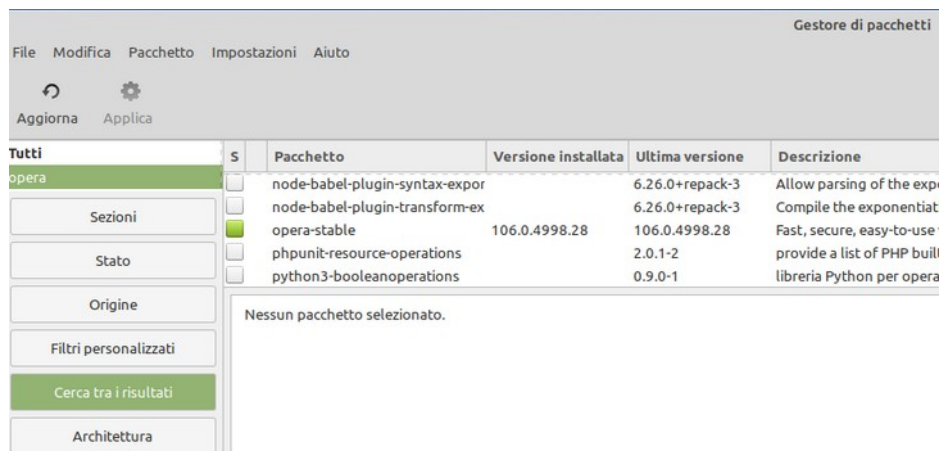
Gestore di pacchetti

File Modifica Pacchetto Impostazioni Aiuto

Aggiorna Applica

Tutti
opera

Sezioni

Stato

Origine

Filtri personalizzati

Cerca tra i risultati

Architettura

| S | Pacchetto | Versione installata | Ultima versione | Descrizione |
|---|---|---|---|---|
| | node-babel-plugin-syntax-expor | | 6.26.0+repack-3 | Allow parsing of the exp |
| | node-babel-plugin-transform-ex | | 6.26.0+repack-3 | Compile the exponentiat |
| | opera-stable | 106.0.4998.28 | 106.0.4998.28 | Fast, secure, easy-to-use |
| | phpunit-resource-operations | | 2.0.1-2 | provide a list of PHP buil |
| | python3-booleanoperations | | 0.9.0-1 | libreria Python per opera |

Nessun pacchetto selezionato.